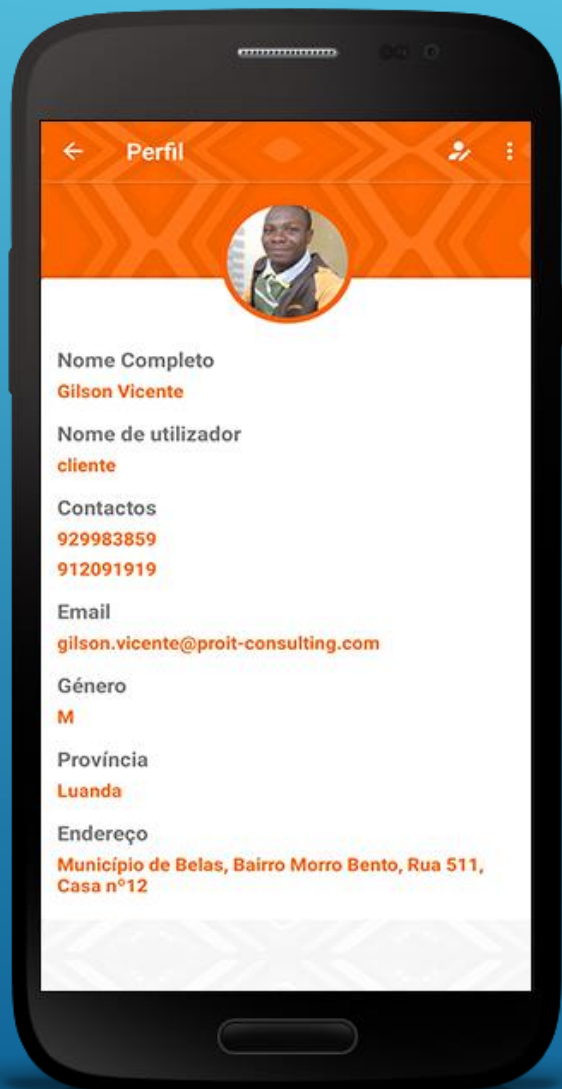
Perfil

Nome Completo
Gilson Vicente

Nome de utilizador
cliente

Contactos
929983859
912091919

Email
gilson.vicente@proit-consulting.com

Género
M

Província
Luanda

Endereço
Município de Belas, Bairro Morro Bento, Rua 511, Casa nº12